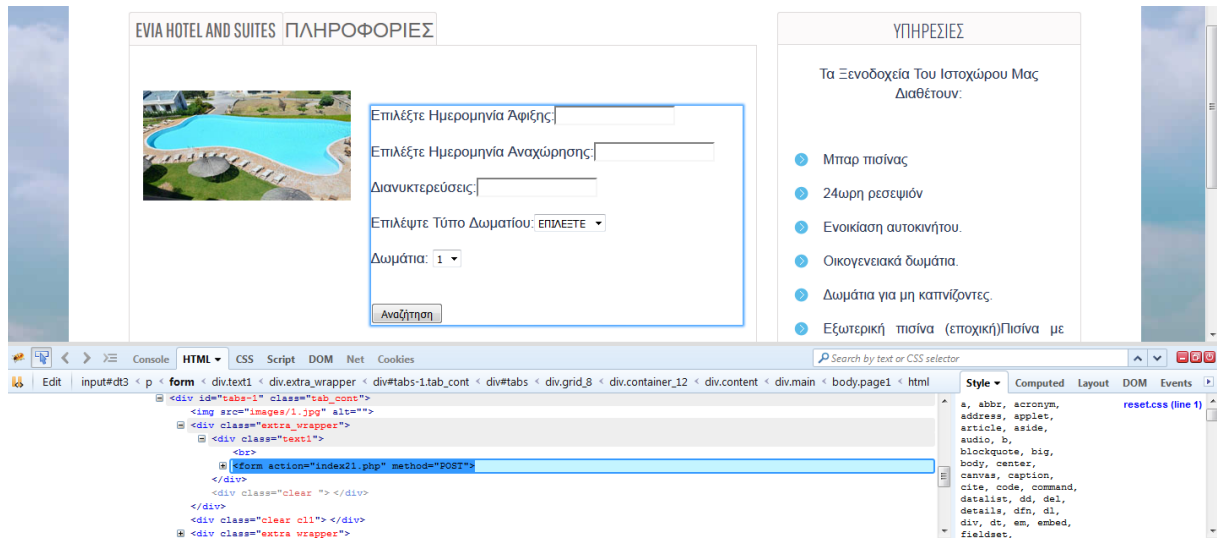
EVIA HOTEL AND SUITES ΠΛΗΡΟΦΟΡΙΕΣ

Επιλέξτε Ημερομηνία Άφιξης:

Επιλέξτε Ημερομηνία Αναχώρησης:

Διανυκτερεύσεις:

Επιλέψτε Τύπο Δωματίου: ΕΠΙΛΕΞΤΕ

Δωμάτια: 1

Αναζήτηση

ΥΠΗΡΕΣΙΕΣ

Τα Ξενοδοχεία Του Ιστοχώρου Μας Διαθέτουν:

Μπαρ πισίνας

24ωρη ρεσεψιόν

Ενοικίαση αυτοκινήτου.

Οικογενειακά δωμάτια.

Δωμάτια για μη καπνίζοντες.

Εξωτερική πισίνα (εποχική)Πισίνα με

Console HTML CSS Script DOM Net Cookies

Search by text or CSS selector

Edit input#dt3 < p < form < div.text1 < div.extra_wrapper < div#tabs-1.tab_cont < div#tabs < div.grid_8 < div.container_12 < div.content < div.main < body.page1 < html

Style Computed Layout DOM Events

<div id="tabs-1" class="tab_cont">
<img src="images/1.jpg" alt="">
<div class="extra_wrapper">
<div class="text1">
<br>
<form action="index21.php" method="POST">
</div>
<div class="clear "> </div>
</div>
<div class="clear cl1"> </div>
<div class="extra wrapper">

a, abbr, acronym, address, applet, article, aside, audio, b, blockquote, big, body, center, canvas, caption, cite, code, command, datalist, dd, del, details, dfn, dl, div, dt, em, embed, fieldset,

reset.css (line 1)